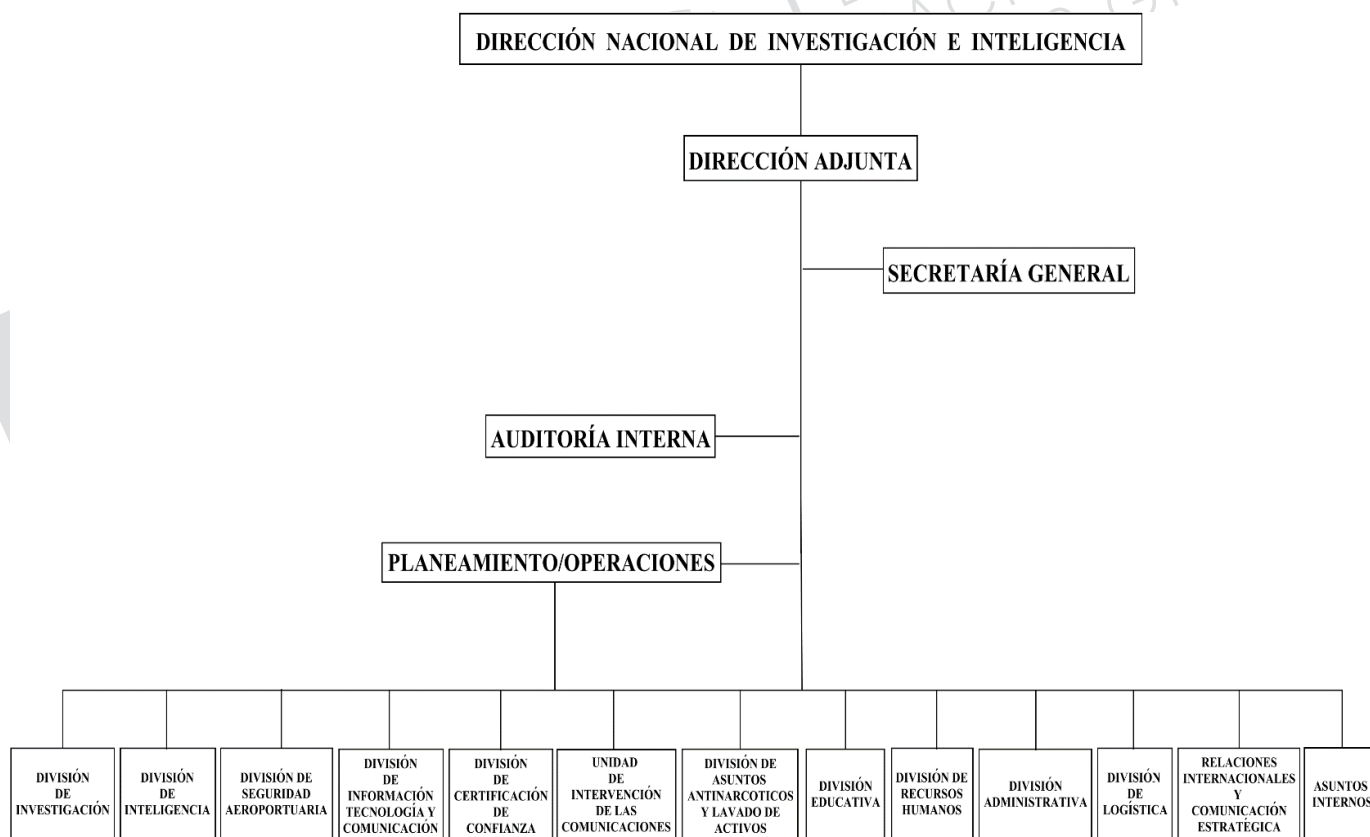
DIRECCIÓN NACIONAL DE INVESTIGACIÓN E INTELIGENCIA

DIRECCIÓN ADJUNTA

SECRETARÍA GENERAL

AUDITORÍA INTERNA

PLANEAMIENTO/OPERACIONES

DIVISIÓN DE INVESTIGACIÓN

DIVISIÓN DE INTELIGENCIA

DIVISIÓN DE SEGURIDAD AEROPORTUARIA

DIVISIÓN DE INFORMACIÓN TECNOLOGÍA Y COMUNICACIÓN

DIVISIÓN DE CERTIFICACIÓN DE CONFIANZA

UNIDAD DE INTERVENCIÓN DE LAS COMUNICACIONES

DIVISIÓN DE ASUNTOS ANTINARCOTICOS Y LAVADO DE ACTIVOS

DIVISIÓN EDUCATIVA

DIVISIÓN DE RECURSOS HUMANOS

DIVISIÓN ADMINISTRATIVA

DIVISIÓN DE LOGÍSTICA

RELACIONES INTERNACIONALES Y COMUNICACIÓN ESTRATÉGICA

ASUNTOS INTERNOS